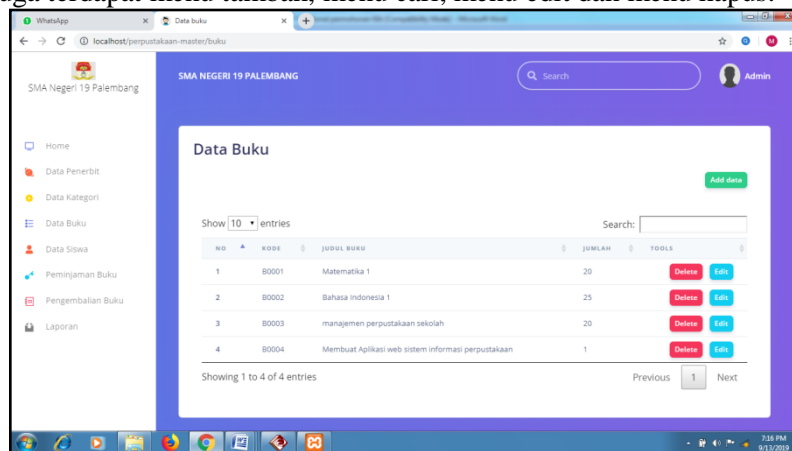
WhatsApp
Data buku
localhost/perpustakaan-master/buku

SMA Negeri 19 Palembang

SMA NEGERI 19 PALEMBANG
Search
Admin

Home
Data Penerbit
Data Kategori
Data Buku
Data Siswa
Peminjaman Buku
Pengembalian Buku
Laporan

Data Buku

Add data

Show 10 entries
Search:

| NO | KODE | JUDUL BUKU | JUMLAH | TOOLS |
|---|---|---|---|---|
| 1 | B0001 | Matematika 1 | 20 | Delete Edit |
| 2 | B0002 | Bahasa Indonesia 1 | 25 | Delete Edit |
| 3 | B0003 | manajemen perpustakaan sekolah | 20 | Delete Edit |
| 4 | B0004 | Membuat Aplikasi web sistem informasi perpustakaan | 1 | Delete Edit |

Showing 1 to 4 of 4 entries
Previous 1 Next

7:16 PM
9/11/2019